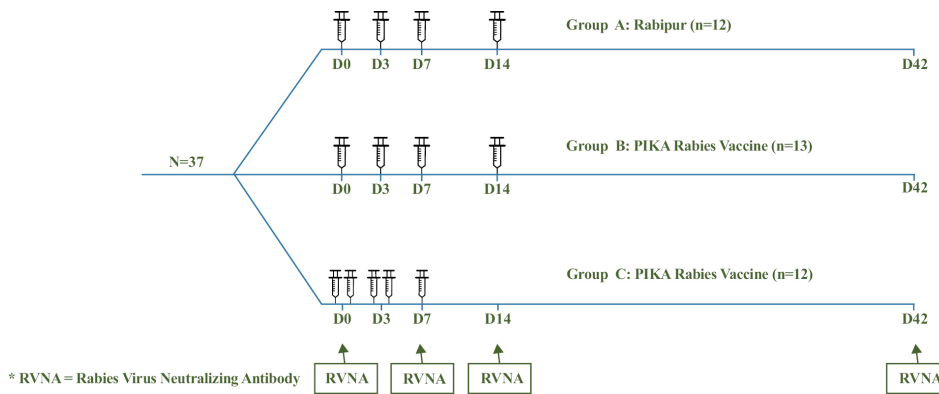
Group A: Rabipur (n=12)

D0 D3 D7 D14 D42

N=37

Group B: PIKA Rabies Vaccine (n=13)

D0 D3 D7 D14 D42

Group C: PIKA Rabies Vaccine (n=12)

D0 D3 D7 D14 D42

* RVNA = Rabies Virus Neutralizing Antibody

RVNA RVNA RVNA RVNA